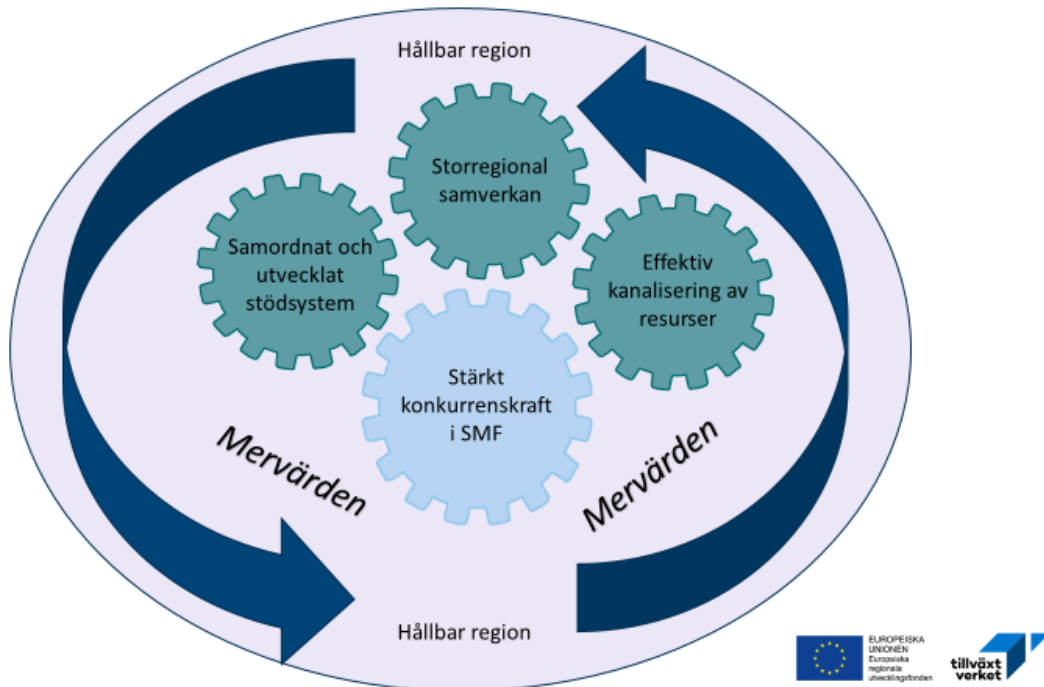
Hållbar region

Storregional samverkan

Samordnat och utvecklat stödsystem

Effektiv kanalisering av resurser

Stärkt konkurrenskraft i SMF

Mervärden

Mervärden

Hållbar region

EUROPEISKA UNIONEN
Europeiska regionala utvecklingsfonden

tillväxt verket